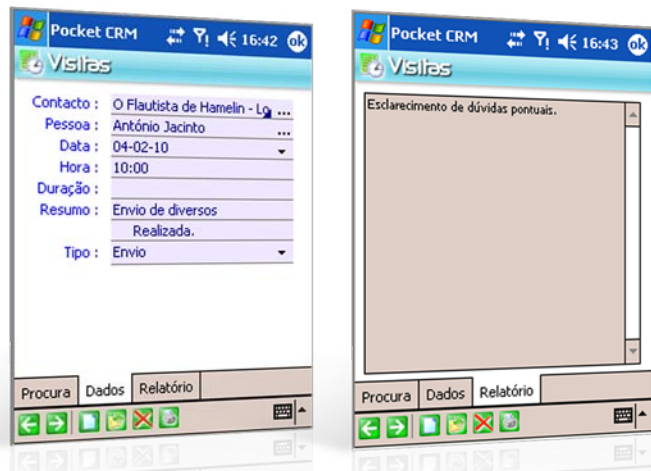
Pocket CRM 16:42 ok
Visitas
Contacto : O Flautista de Hamelin - Lo ...
Pessoa : António Jacinto ...
Data : 04-02-10
Hora : 10:00
Duração :
Resumo : Envio de diversos
Realizada.
Tipo : Envio
Procura Dados Relatório

Pocket CRM 16:43 ok
Visitas
Esclarecimento de dúvidas pontuais.
Procura Dados Relatório